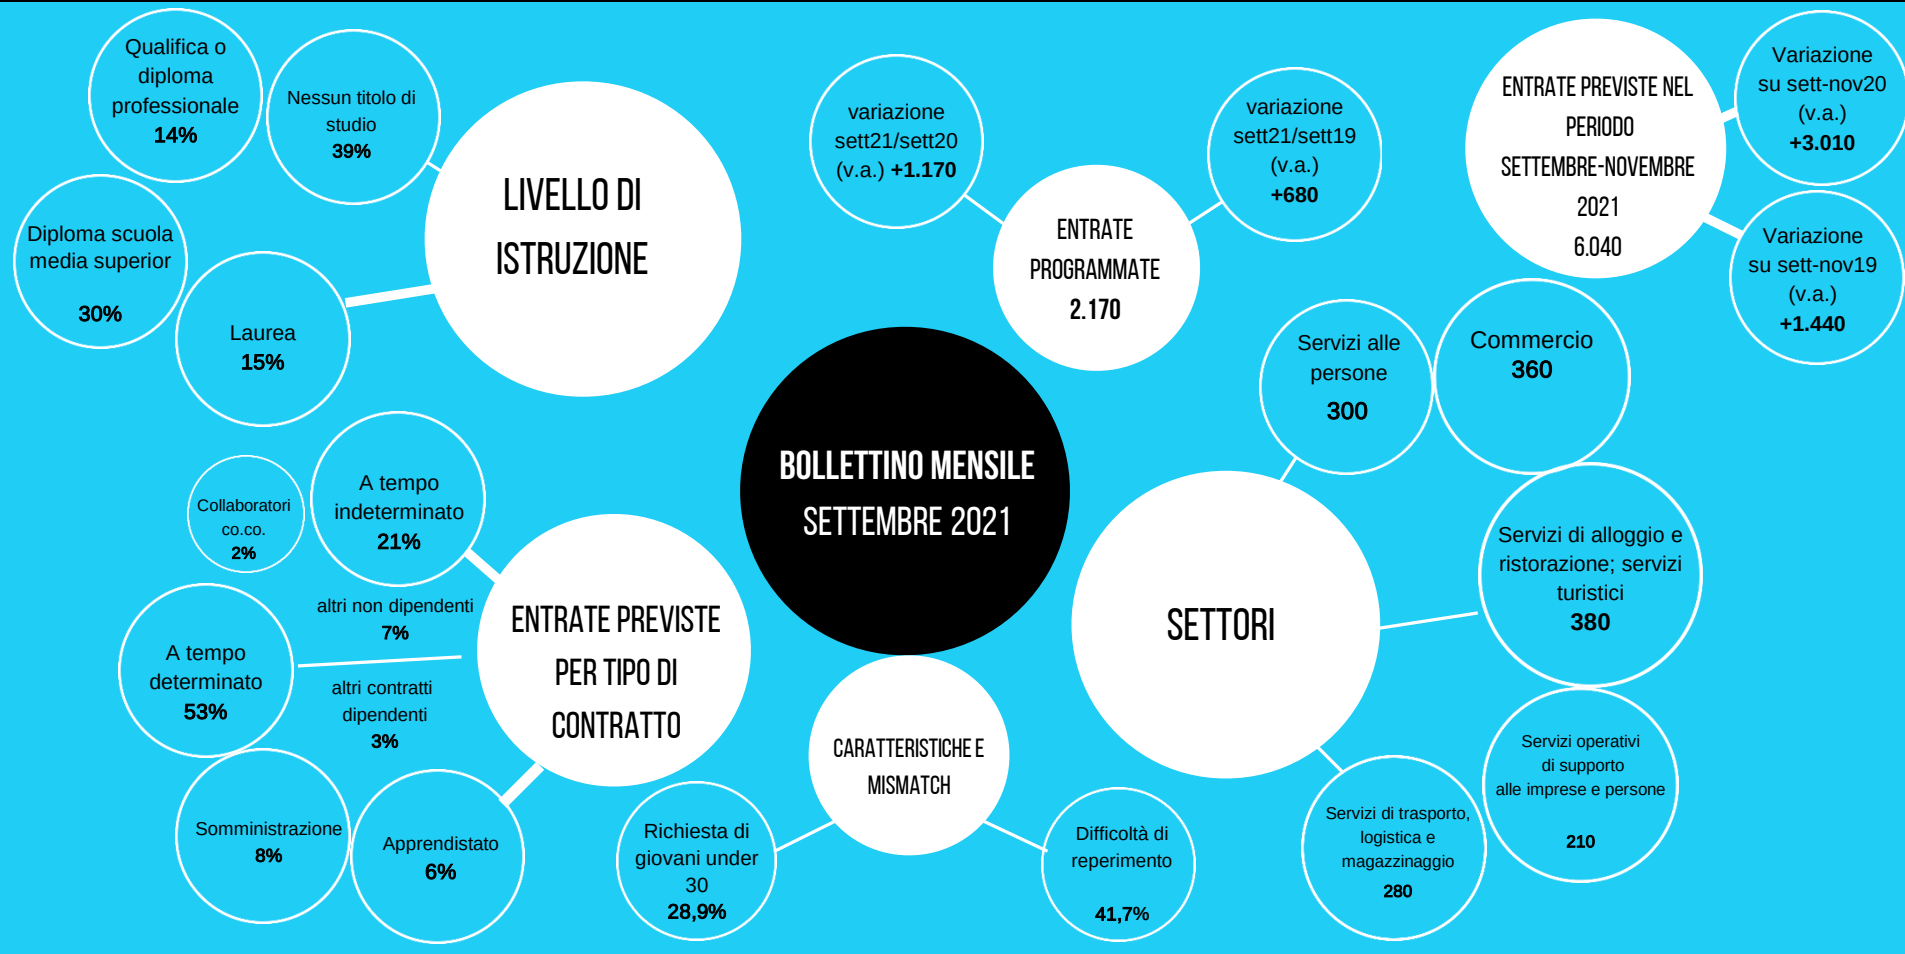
Qualifica o diploma professionale
14%

Nessun titolo di studio
39%

Diploma scuola media superior
30%

Laurea
15%

LIVELLO DI ISTRUZIONE

variazione sett21/sett20 (v.a.) +1.170

ENTRATE PROGRAMMATE
2.170

variazione sett21/sett19 (v.a.) +680

ENTRATE PREVISTE NEL PERIODO SETTEMBRE-NOVEMBRE 2021
6.040

Variazione su sett-nov20 (v.a.) +3.010

Variazione su sett-nov19 (v.a.) +1.440

Servizi alle persone
300

Commercio
360

BOLLETTINO MENSILE SETTEMBRE 2021

Collaboratori co.co.
2%

A tempo indeterminato
21%

altri non dipendenti
7%

A tempo determinato
53%

altri contratti dipendenti
3%

ENTRATE PREVISTE PER TIPO DI CONTRATTO

Somministrazione
8%

Apprendistato
6%

SETTORI

Servizi di alloggio e ristorazione; servizi turistici
380

Servizi operativi di supporto alle imprese e persone
210

Servizi di trasporto, logistica e magazzinaggio
280

CARATTERISTICHE E MISMATCH

Richiesta di giovani under 30
28,9%

Difficoltà di reperimento
41,7%